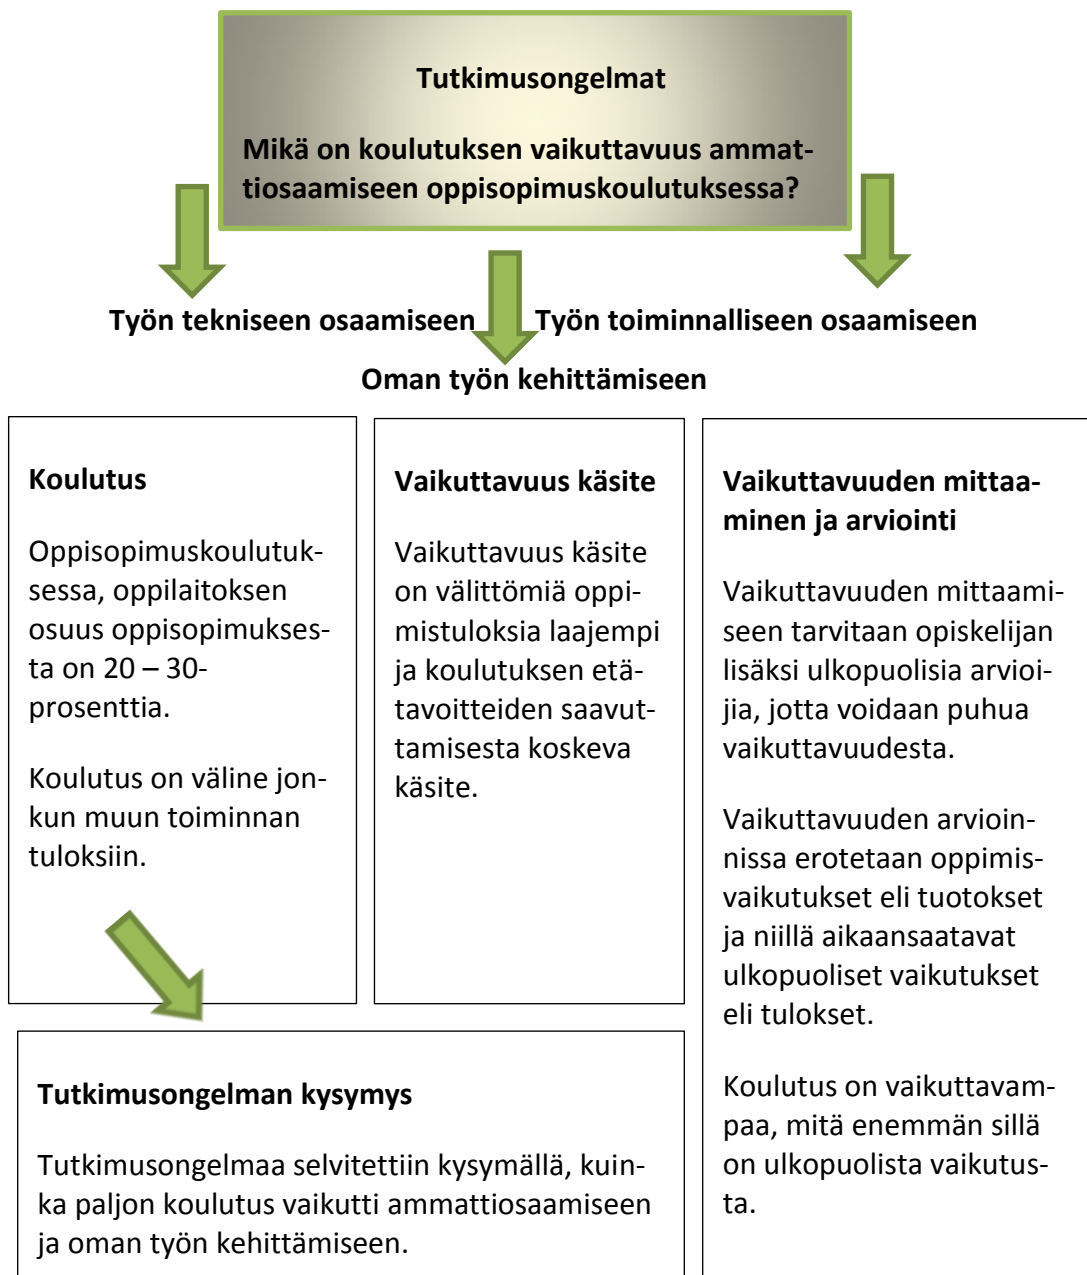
Tutkimusongelmat

Mikä on koulutuksen vaikuttavuus ammattiosaamiseen oppisopimuskoulutuksessa?

Työn tekniseen osaamiseen

Työn toiminnalliseen osaamiseen

Oman työn kehittämiseen

Koulutus

Oppisopimuskoulutuksessa, oppilaitoksen osuus oppisopimuksesta on 20 – 30-prosenttia.

Koulutus on väline jonkun muun toiminnan tuloksiin.

Vaikuttavuus käsite

Vaikuttavuus käsite on välittömiä oppimistuloksia laajempi ja koulutuksen etätavoitteiden saavuttamisesta koskeva käsite.

Vaikuttavuuden mittaaminen ja arviointi

Vaikuttavuuden mittaamiseen tarvitaan opiskelijan lisäksi ulkopuolisia arvioijia, jotta voidaan puhua vaikuttavuudesta.

Vaikuttavuuden arvioinnissa erotetaan oppimisvaikutukset eli tuotokset ja niillä aikaansaatavat ulkopuoliset vaikutukset eli tulokset.

Koulutus on vaikuttavampaa, mitä enemmän sillä on ulkopuolista vaikutusta.

Tutkimusongelman kysymys

Tutkimusongelmaa selvitettiin kysymällä, kuinka paljon koulutus vaikutti ammattiosaamiseen ja oman työn kehittämiseen.